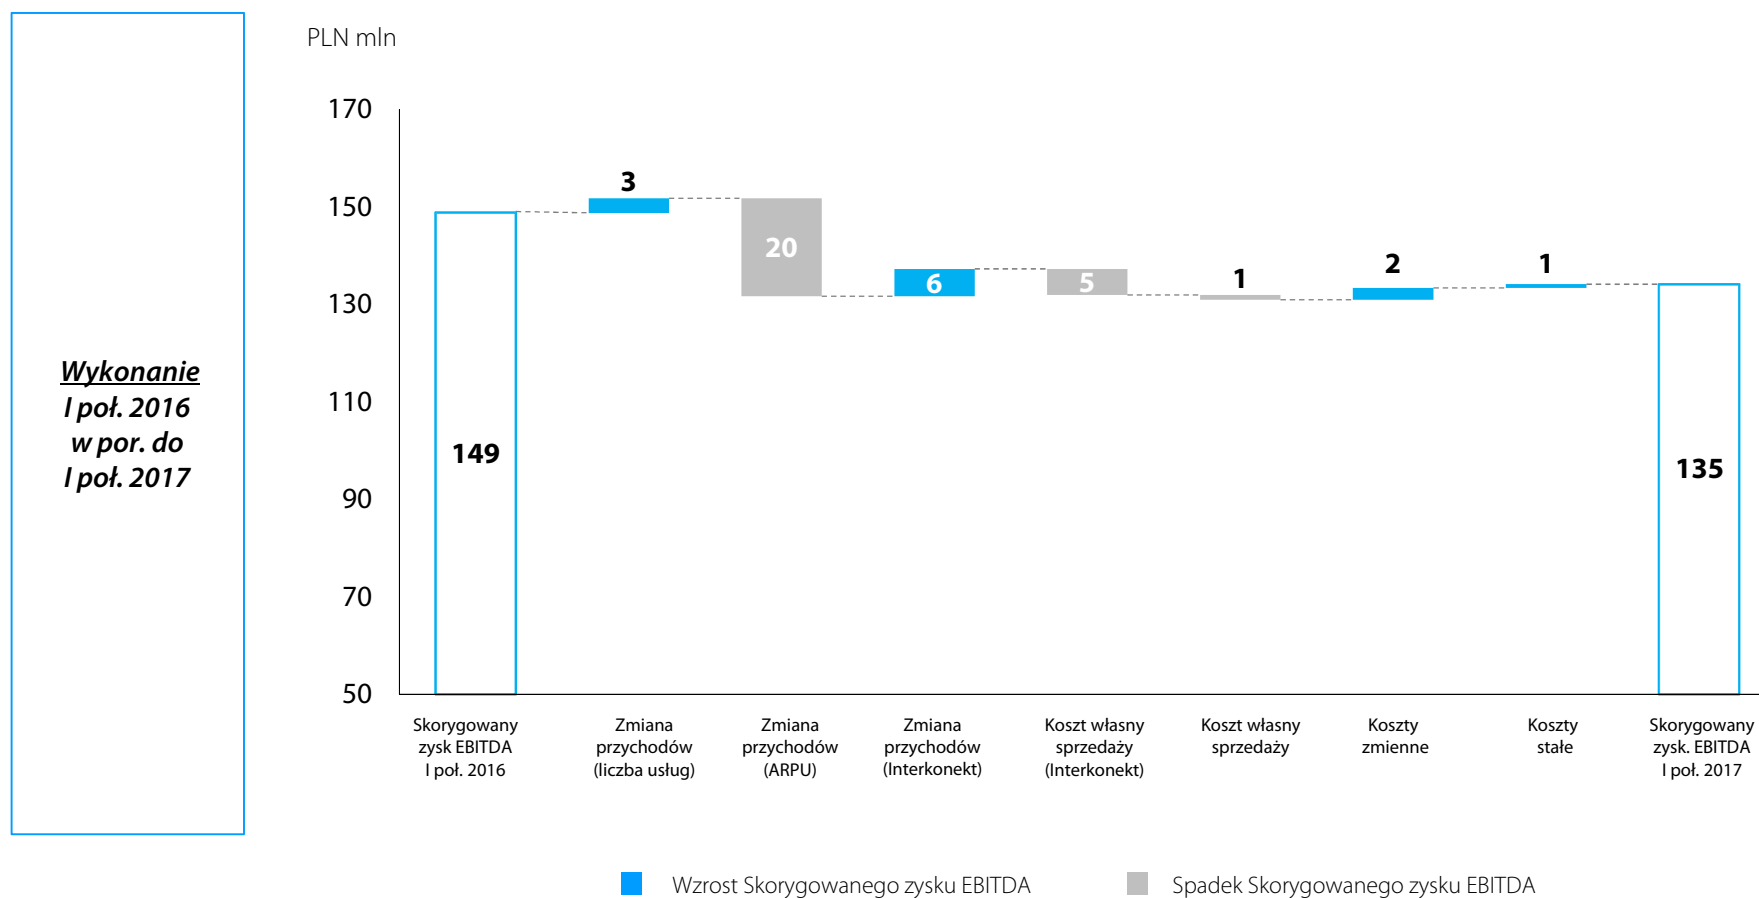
Wykonanie
I poł. 2016
w por. do
I poł. 2017

PLN mln

170
150
130
110
90
70
50

149
3
20
6
5
1
2
1
135

Skorygowany zysk EBITDA I poł. 2016

Zmiana przychodów (liczba usług)

Zmiana przychodów (ARPU)

Zmiana przychodów (Interkonekt)

Koszt własny sprzedaży (Interkonekt)

Koszt własny sprzedaży

Koszty zmienne

Koszty stałe

Skorygowany zysk. EBITDA I poł. 2017

Wzrost Skorygowanego zysku EBITDA

Spadek Skorygowanego zysku EBITDA